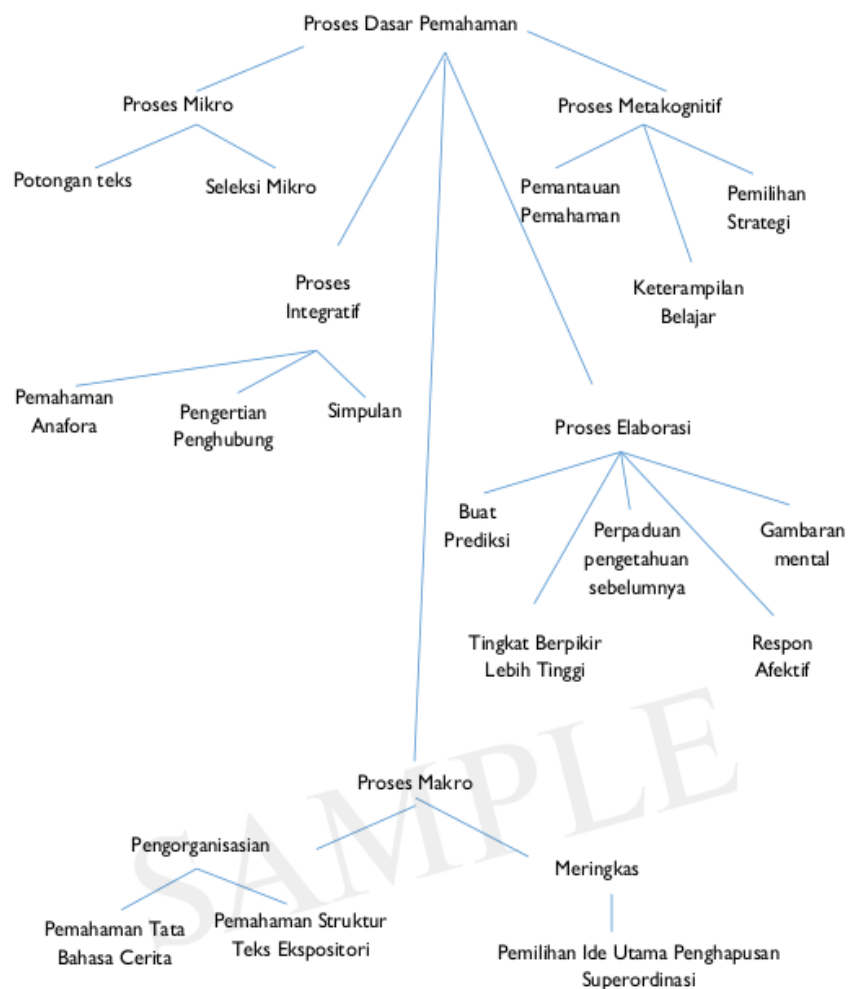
Proses Dasar Pemahaman

Proses Mikro

Potongan teks

Seleksi Mikro

Proses Metakognitif

Pemantauan Pemahaman

Pemilihan Strategi

Keterampilan Belajar

Proses Integratif

Pemahaman Anafora

Pengertian Penghubung

Simpulan

Proses Elaborasi

Buat Prediksi

Perpaduan pengetahuan sebelumnya

Gambaran mental

Tingkat Berpikir Lebih Tinggi

Respon Afektif

Proses Makro

Pengorganisasian

Meringkas

Pemahaman Tata Bahasa Cerita

Pemahaman Struktur Teks Ekspositori

Pemilihan Ide Utama Penghapusan Superordinasi

SAMPLE